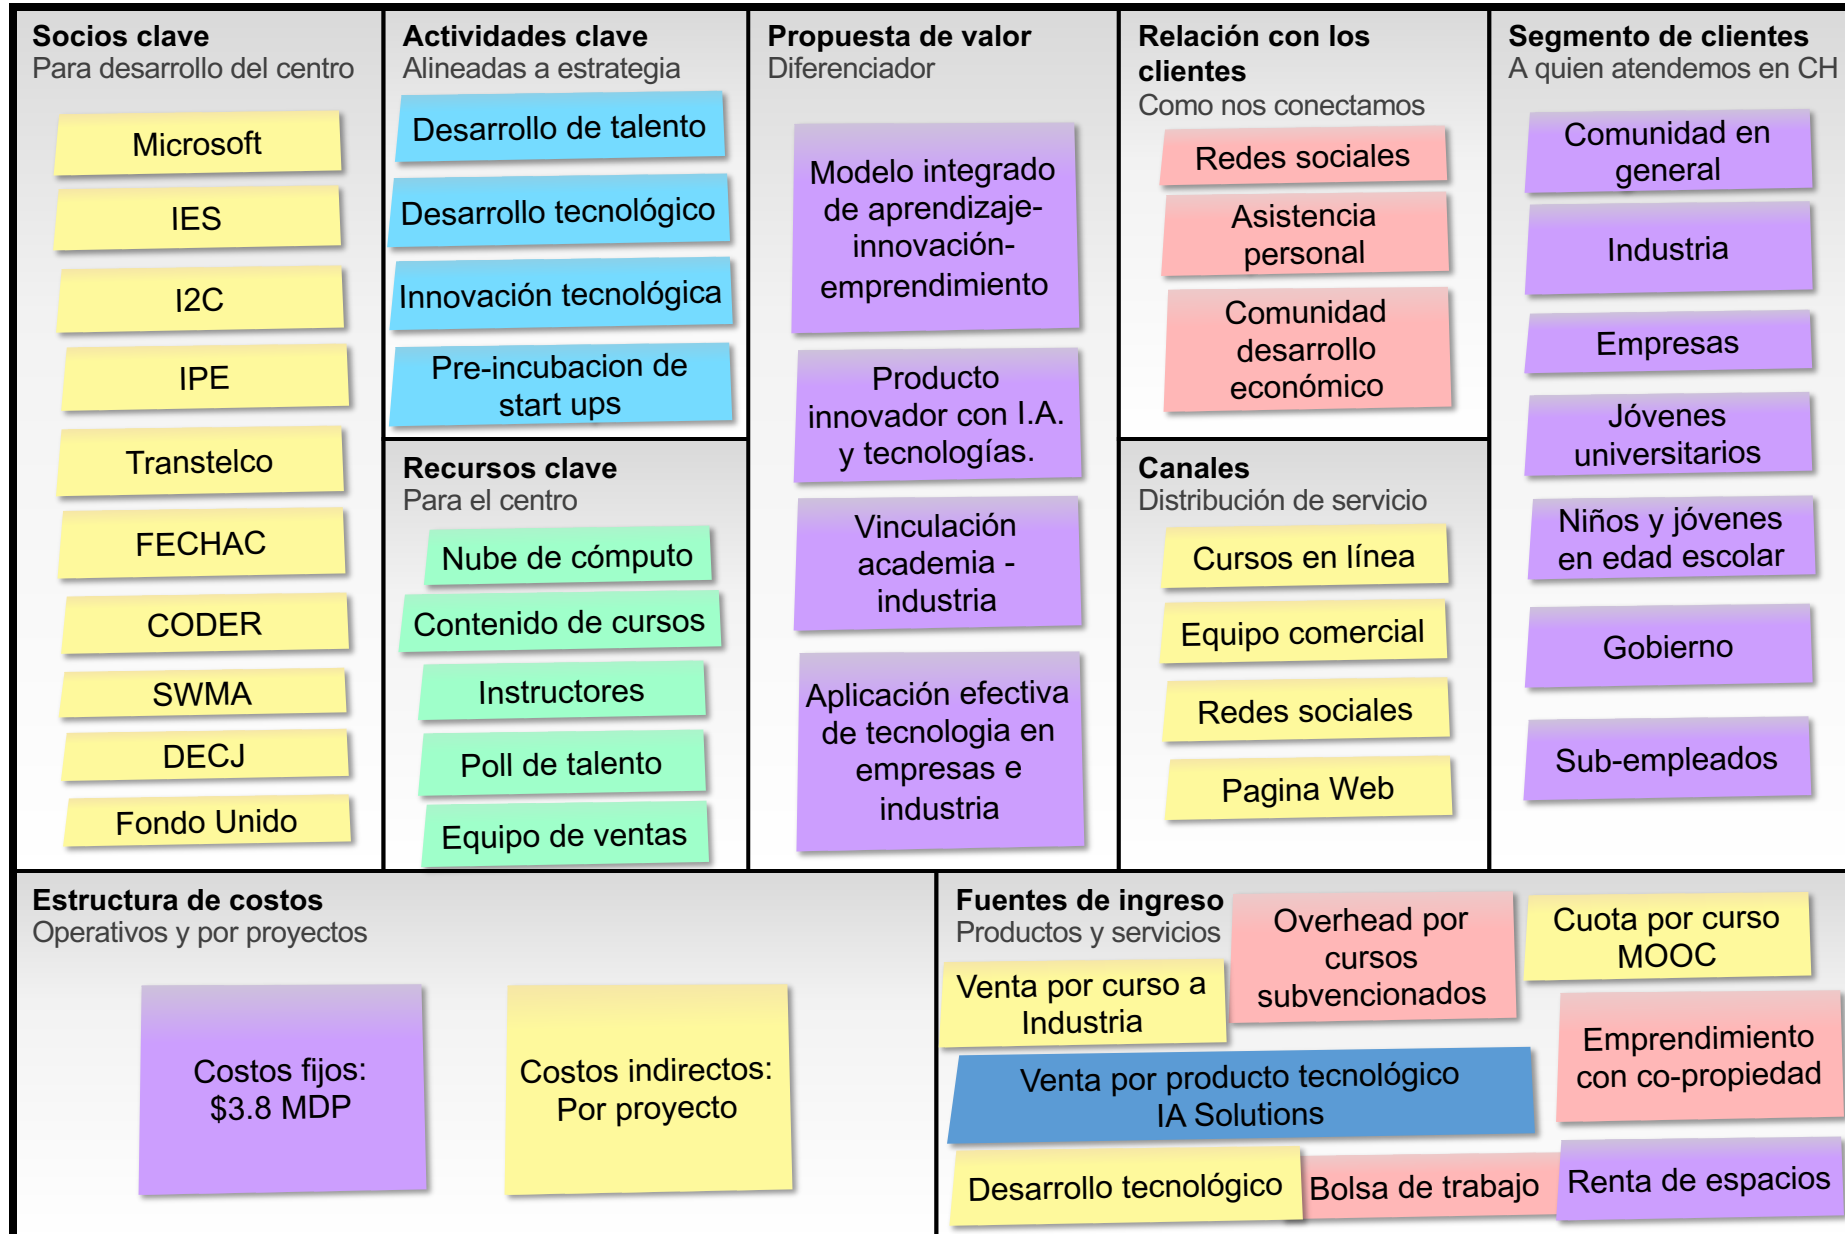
Socios clave
Para desarrollo del centro

Microsoft

IES

I2C

IPE

Transtelco

FECHAC

CODER

SWMA

DECJ

Fondo Unido

Actividades clave
Alineadas a estrategia

Desarrollo de talento

Desarrollo tecnológico

Innovación tecnológica

Pre-incubacion de start ups

Recursos clave
Para el centro

Nube de cómputo

Contenido de cursos

Instructores

Poll de talento

Equipo de ventas

Propuesta de valor
Diferenciador

Modelo integrado de aprendizaje-innovación-emprendimiento

Producto innovador con I.A. y tecnologías.

Vinculación academia - industria

Aplicación efectiva de tecnología en empresas e industria

Relación con los clientes
Como nos conectamos

Redes sociales

Asistencia personal

Comunidad desarrollo económico

Canales
Distribución de servicio

Cursos en línea

Equipo comercial

Redes sociales

Pagina Web

Segmento de clientes
A quien atendemos en CH

Comunidad en general

Industria

Empresas

Jóvenes universitarios

Niños y jóvenes en edad escolar

Gobierno

Sub-empleados

Estructura de costos
Operativos y por proyectos

Costos fijos: $3.8 MDP

Costos indirectos: Por proyecto

Fuentes de ingreso
Productos y servicios

Overhead por cursos subvencionados

Cuota por curso MOOC

Venta por curso a Industria

Emprendimiento con co-propiedad

Venta por producto tecnológico IA Solutions

Desarrollo tecnológico

Bolsa de trabajo

Renta de espacios